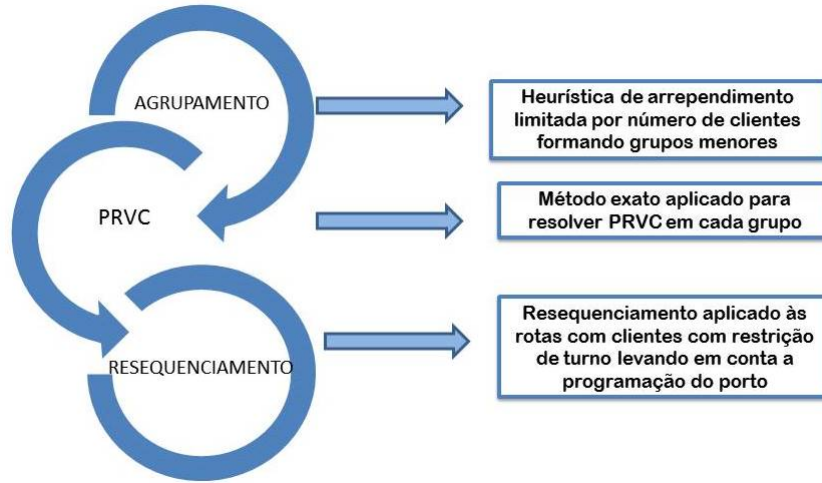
AGRUPAMENTO

Heurística de arrependimento limitada por número de clientes formando grupos menores

PRVC

Método exato aplicado para resolver PRVC em cada grupo

RESEQUENCIAMENTO

Resequenciamento aplicado às rotas com clientes com restrição de turno levando em conta a programação do porto